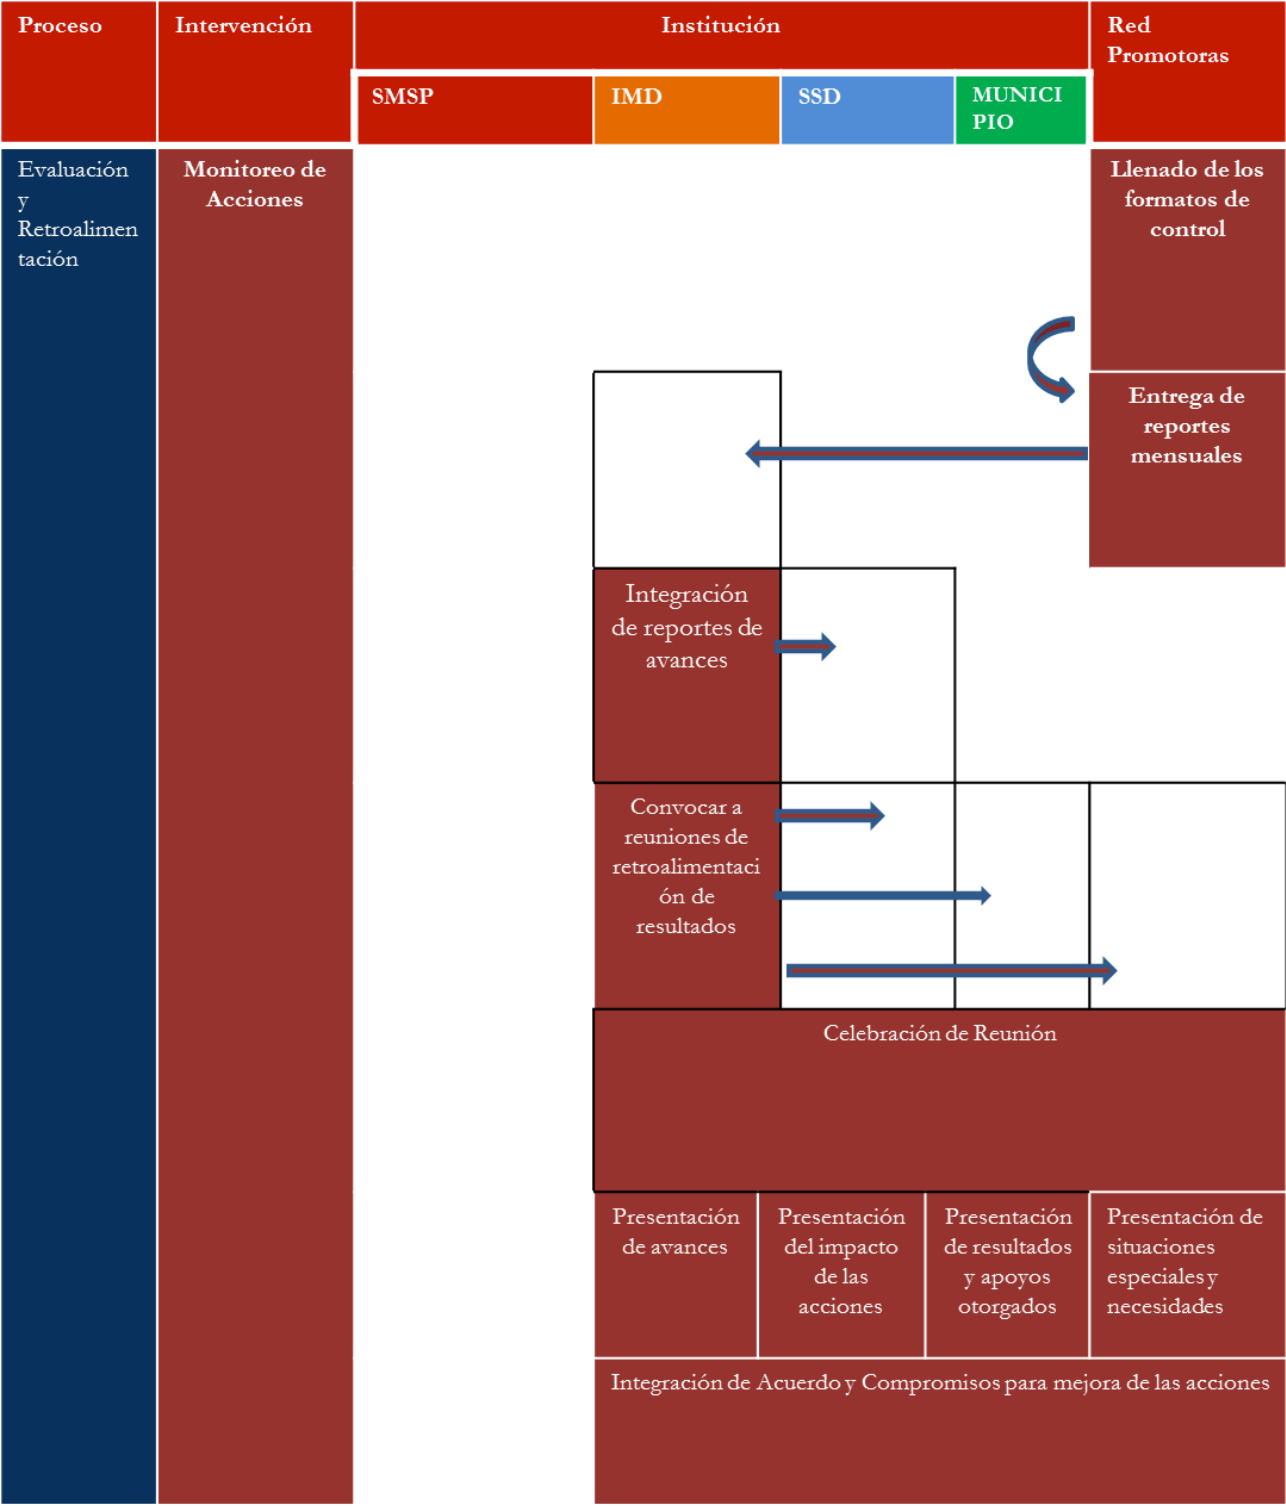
Proceso

Intervención

Institución

Red Promotoras

SMSP

IMD

SSD

MUNICIPIO

Evaluación y Retroalimentación

Monitoreo de Acciones

Llenado de los formatos de control

Entrega de reportes mensuales

Integración de reportes de avances

Convocar a reuniones de retroalimentación de resultados

Celebración de Reunión

Presentación de avances

Presentación del impacto de las acciones

Presentación de resultados y apoyos otorgados

Presentación de situaciones especiales y necesidades

Integración de Acuerdo y Compromisos para mejora de las acciones